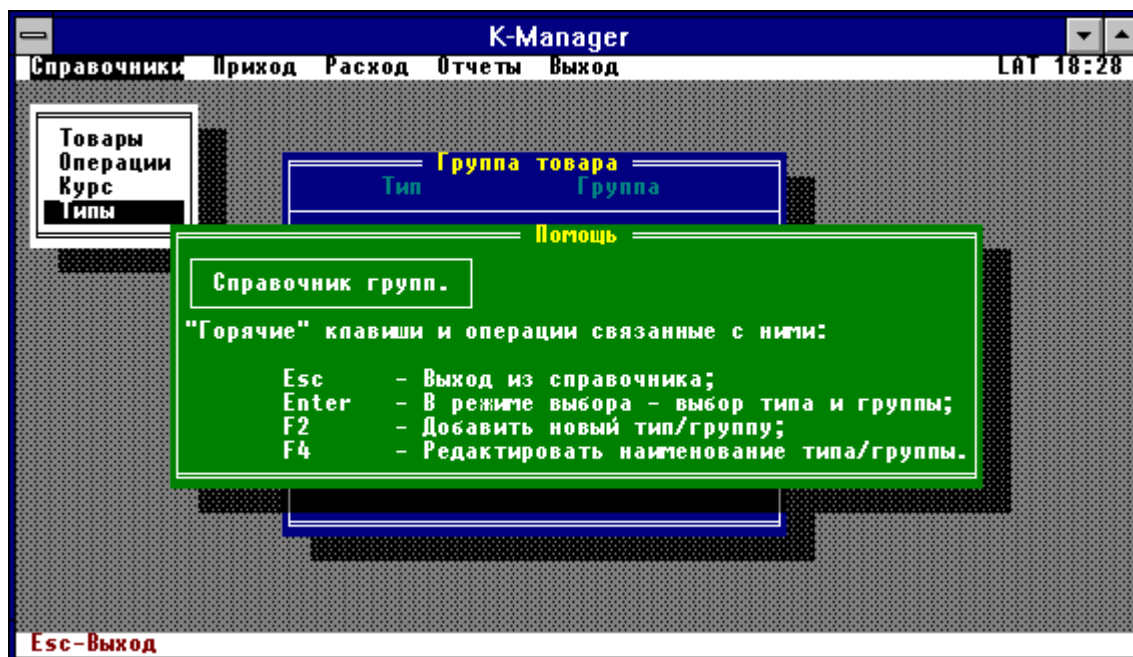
K-Manager

Справочники Приход Расход Отчеты Выход LAT 18:28

Товары
Операции
Курс
Типы

Группа товара
Тип Группа

Помощь

Справочник групп.

"Горячие" клавиши и операции связанные с ними:

Esc - Выход из справочника;
Enter - В режиме выбора - выбор типа и группы;
F2 - Добавить новый тип/группу;
F4 - Редактировать наименование типа/группы.

Esc-Выход